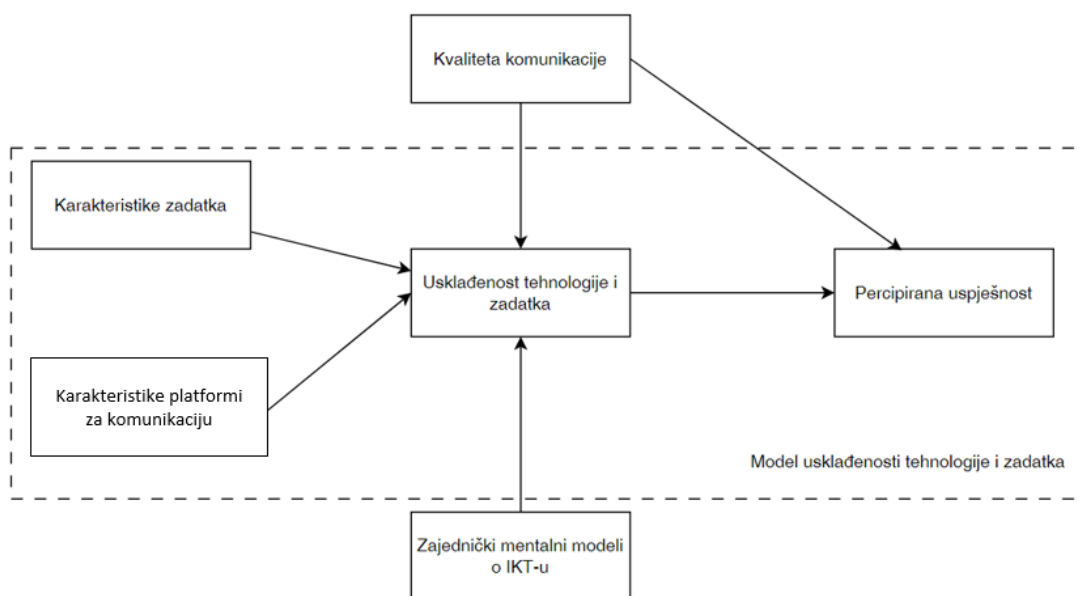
Kvaliteta komunikacije

Karakteristike zadatka

Usklađenost tehnologije i zadatka

Percipirana uspješnost

Karakteristike platformi za komunikaciju

Model usklađenosti tehnologije i zadatka

Zajednički mentalni modeli o IKT-u